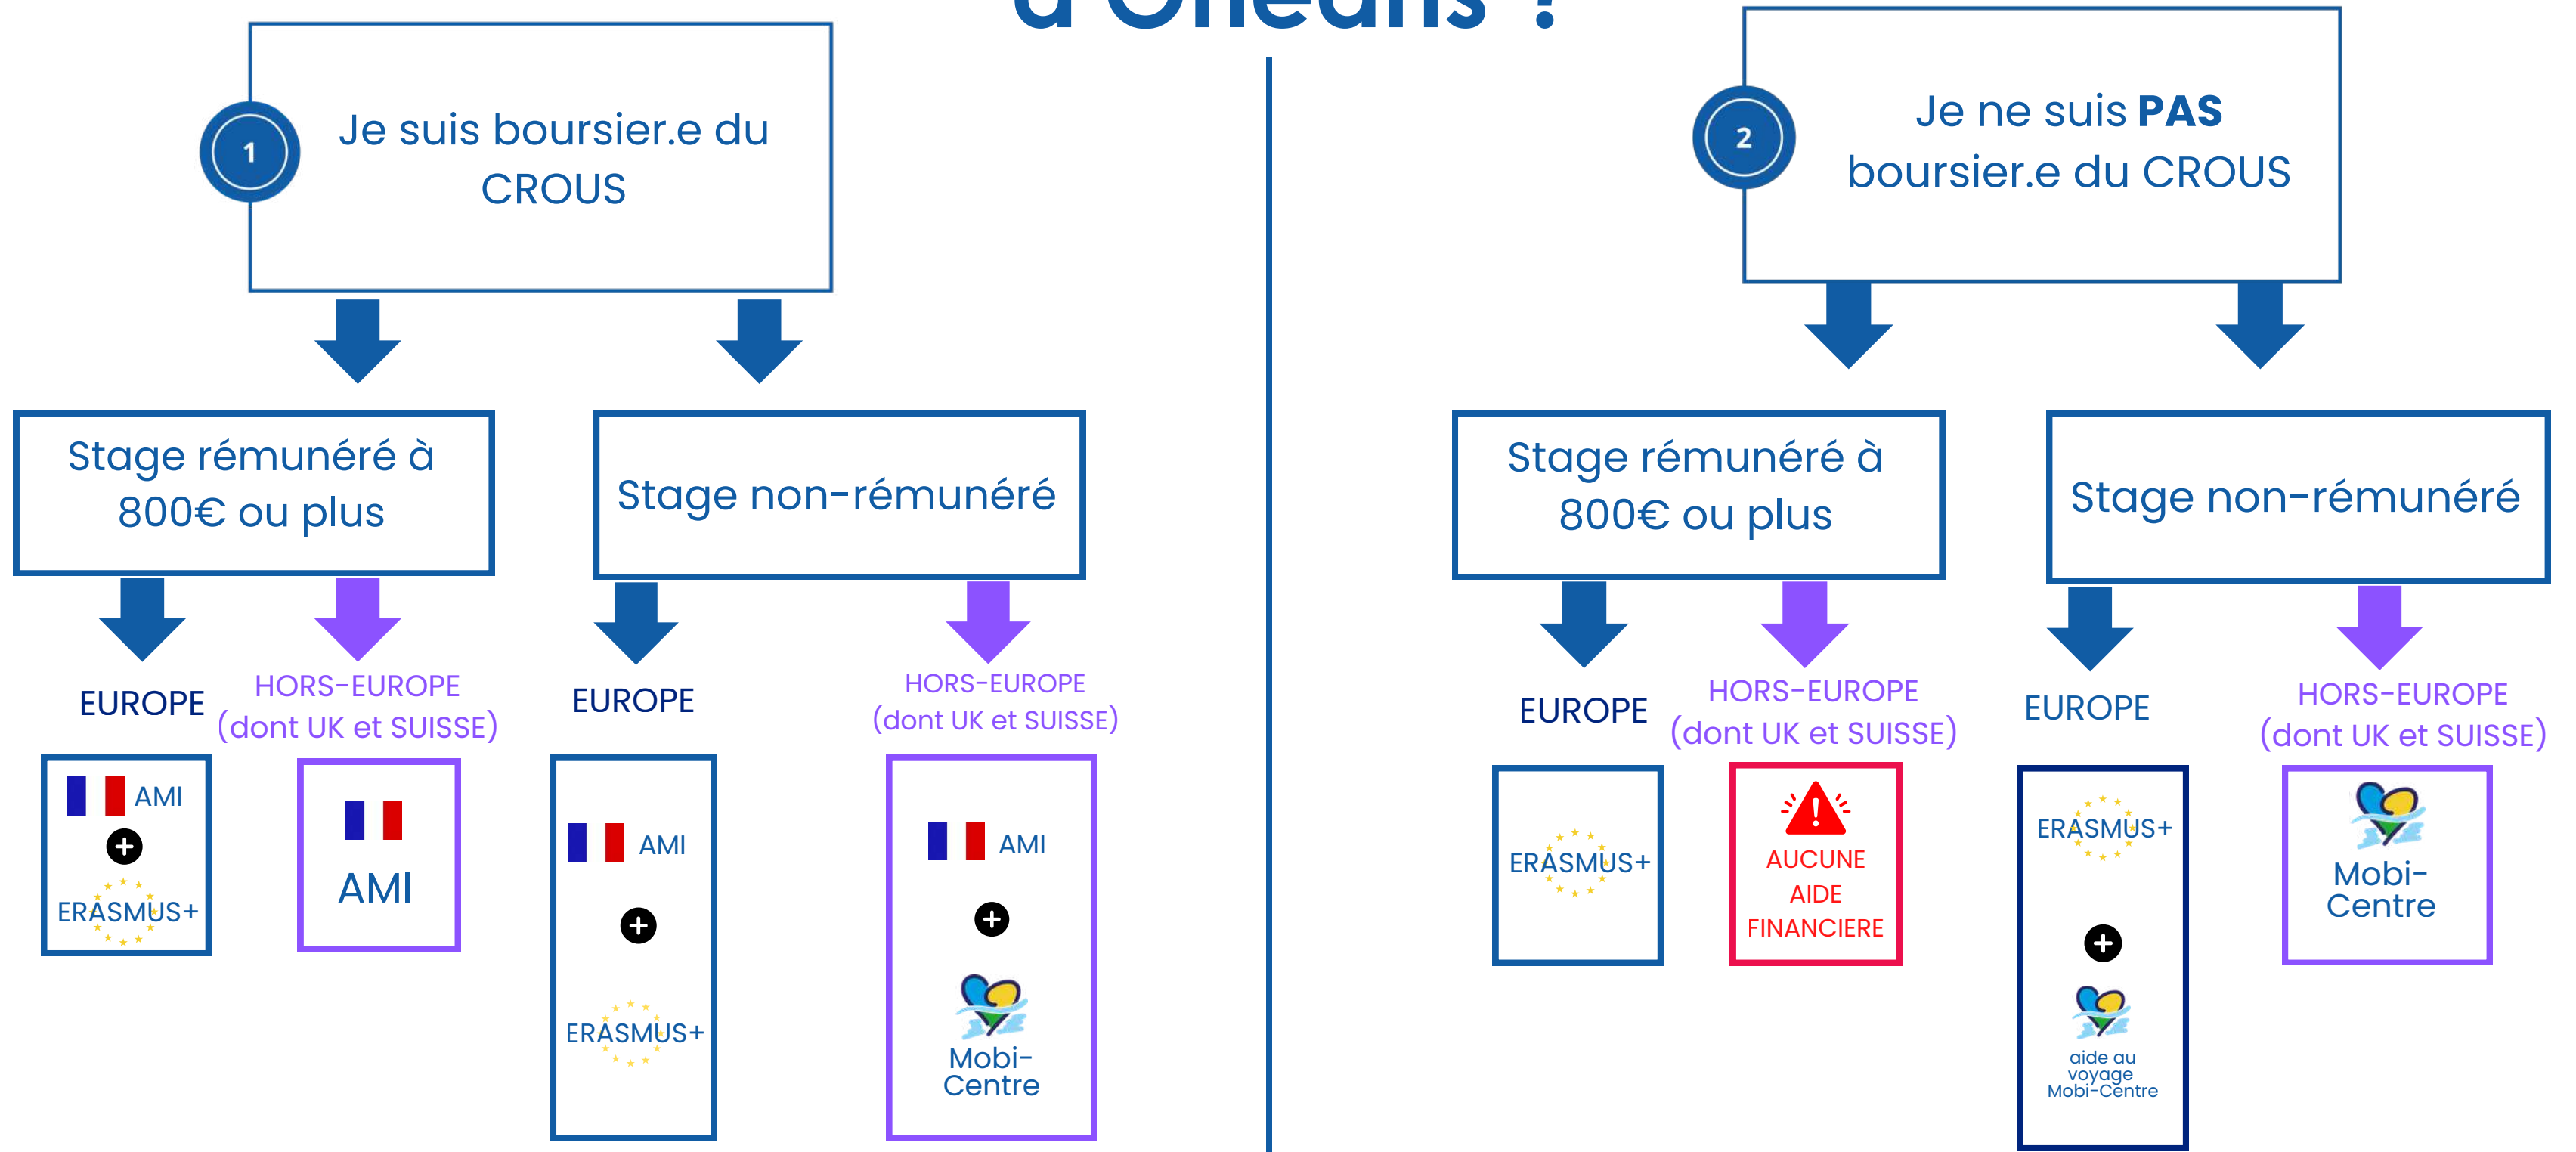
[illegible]

1
Je suis boursier.e du CROUS

Stage rémunéré à 800€ ou plus

Stage non-rémunéré

EUROPE

HORS-EUROPE (dont UK et SUISSE)

EUROPE

HORS-EUROPE (dont UK et SUISSE)

AMI
+
ERASMUS+

AMI

AMI
+
ERASMUS+

AMI
+
Mobi-Centre

2
Je ne suis PAS boursier.e du CROUS

Stage rémunéré à 800€ ou plus

Stage non-rémunéré

EUROPE

HORS-EUROPE (dont UK et SUISSE)

EUROPE

HORS-EUROPE (dont UK et SUISSE)

ERASMUS+

AUCUNE AIDE FINANCIERE

ERASMUS+
+
aide au voyage Mobi-Centre

Mobi-Centre